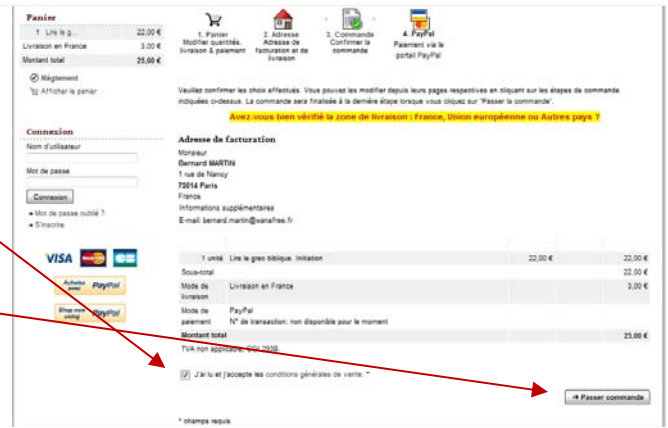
Panier

| 1 | Lire le g... | 22,00 € |
|---|---|---|
| Livraison en France | | 3,00 € |
| Montant total | | 25,00 € |

Règlement
Afficher le panier

Connexion
Nom d'utilisateur
Mot de passe
Connexion
Mot de passe oublié ?
S'inscrire

VISA
Achetez avec PayPal
Shop now using PayPal

1. Panier Modifier quantités, livraison & paiement
2. Adresse Adresse de facturation et de livraison
3. Commande Confirmer la commande
4. PayPal Paiement via le portail PayPal

Veuillez confirmer les choix effectués. Vous pouvez les modifier depuis leurs pages respectives en cliquant sur les étapes de commande indiquées ci-dessus. La commande sera finalisée à la dernière étape lorsque vous cliquez sur "Passer la commande".

Avez-vous bien vérifié la zone de livraison : France, Union européenne ou Autres pays ?

Adresse de facturation
Monsieur
Bernard MARTIN
1 rue de Nancy
75014 Paris
France
Informations supplémentaires
E-mail: bernard.martin@wanafree.fr

| 1 unité | Lire le grec biblique. Initiation | 22,00 € | 22,00 € |
|---|---|---|---|
| Sous-total | | | 22,00 € |
| Mode de livraison | Livraison en France | | 3,00 € |
| Mode de paiement | PayPal N° de transaction: non disponible pour le moment | | |
| Montant total | | | 25,00 € |

TVA non applicable, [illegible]

J'ai lu et j'accepte les conditions générales de vente. *

Passer commande

* champs requis